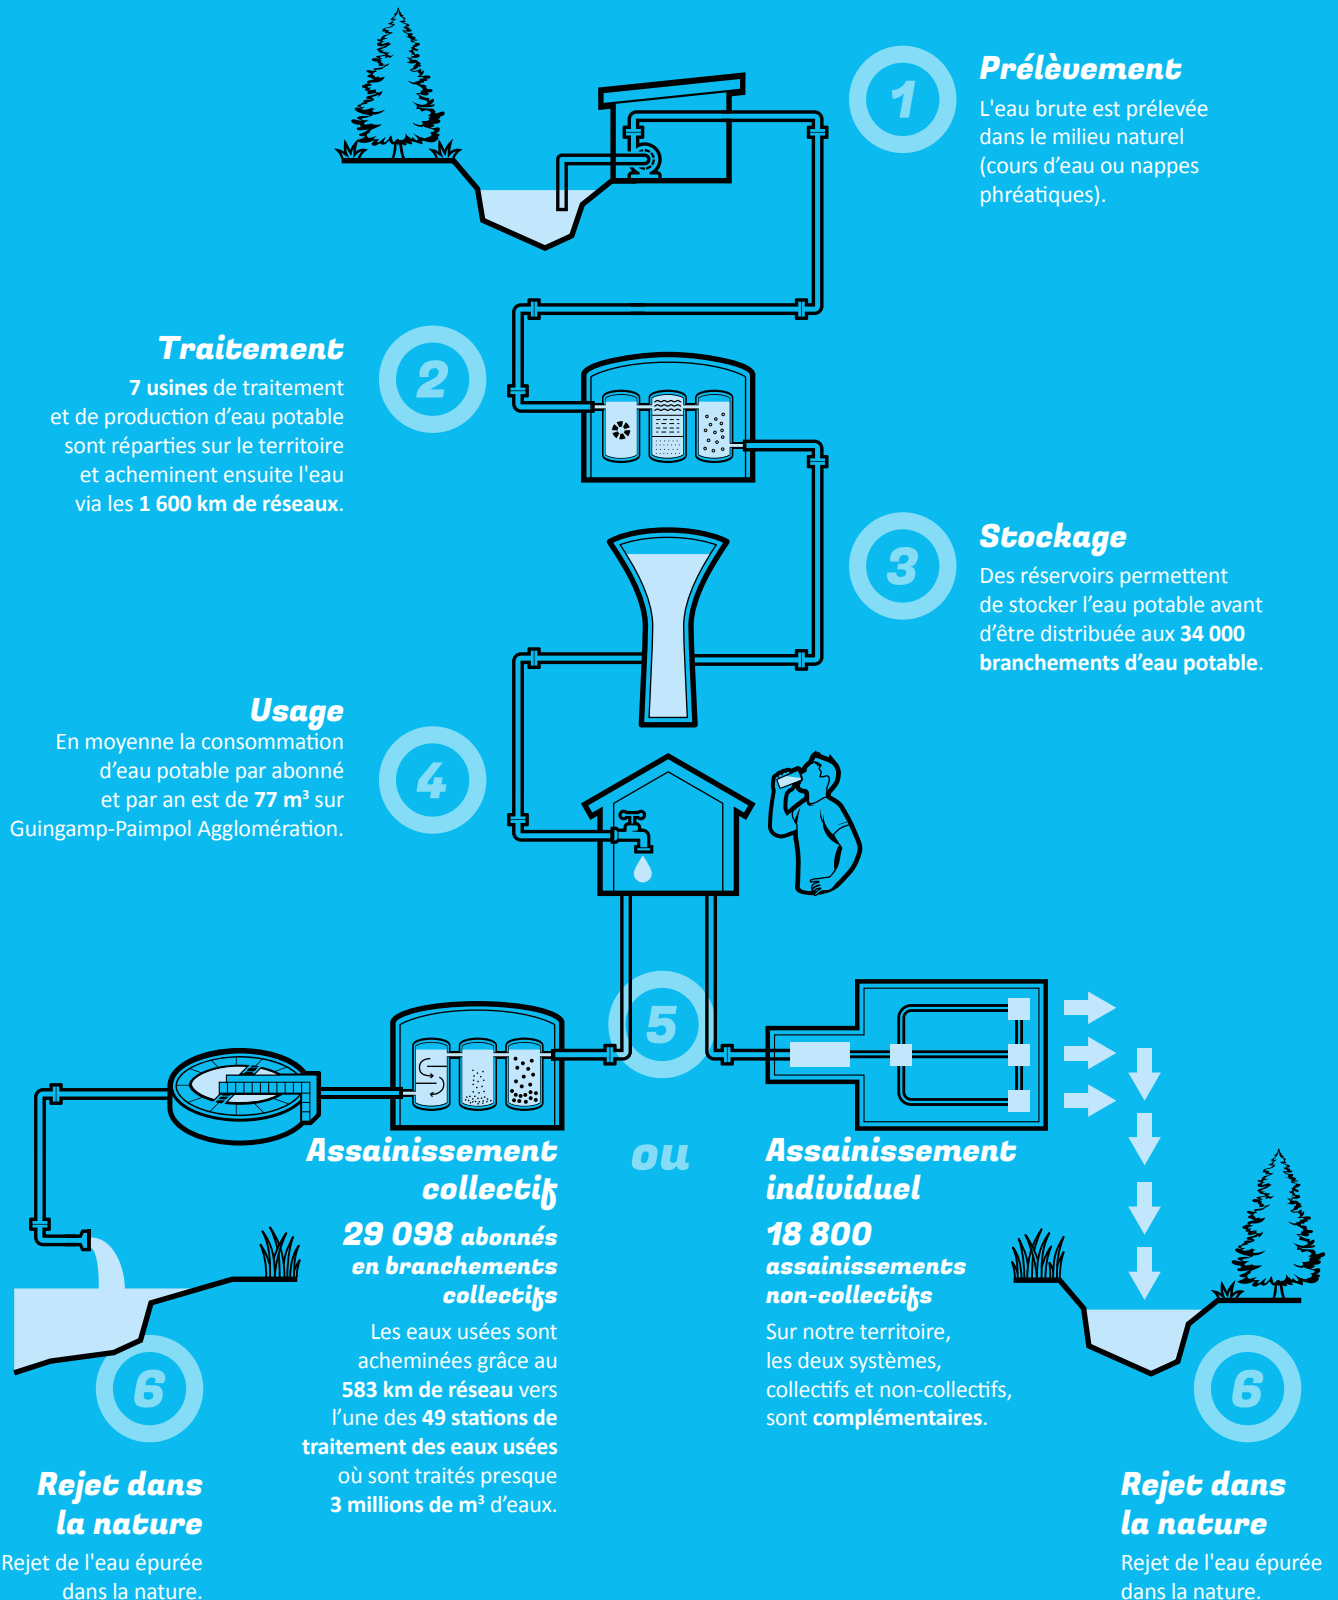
1

Prélèvement

L'eau brute est prélevée dans le milieu naturel (cours d'eau ou nappes phréatiques).

Traitement

7 usines de traitement et de production d'eau potable sont réparties sur le territoire et acheminent ensuite l'eau via les 1 600 km de réseaux.

2

3

Stockage

Des réservoirs permettent de stocker l'eau potable avant d'être distribuée aux 34 000 branchements d'eau potable.

Usage

En moyenne la consommation d'eau potable par abonné et par an est de 77 m³ sur Guingamp-Paimpol Agglomération.

4

5

Assainissement collectif

29 098 abonnés en branchements collectifs

Les eaux usées sont acheminées grâce au 583 km de réseau vers l'une des 49 stations de traitement des eaux usées où sont traités presque 3 millions de m³ d'eaux.

ou

Assainissement individuel

18 800 assainissements non-collectifs

Sur notre territoire, les deux systèmes, collectifs et non-collectifs, sont complémentaires.

6

Rejet dans la nature

Rejet de l'eau épurée dans la nature.

6

Rejet dans la nature

Rejet de l'eau épurée dans la nature.